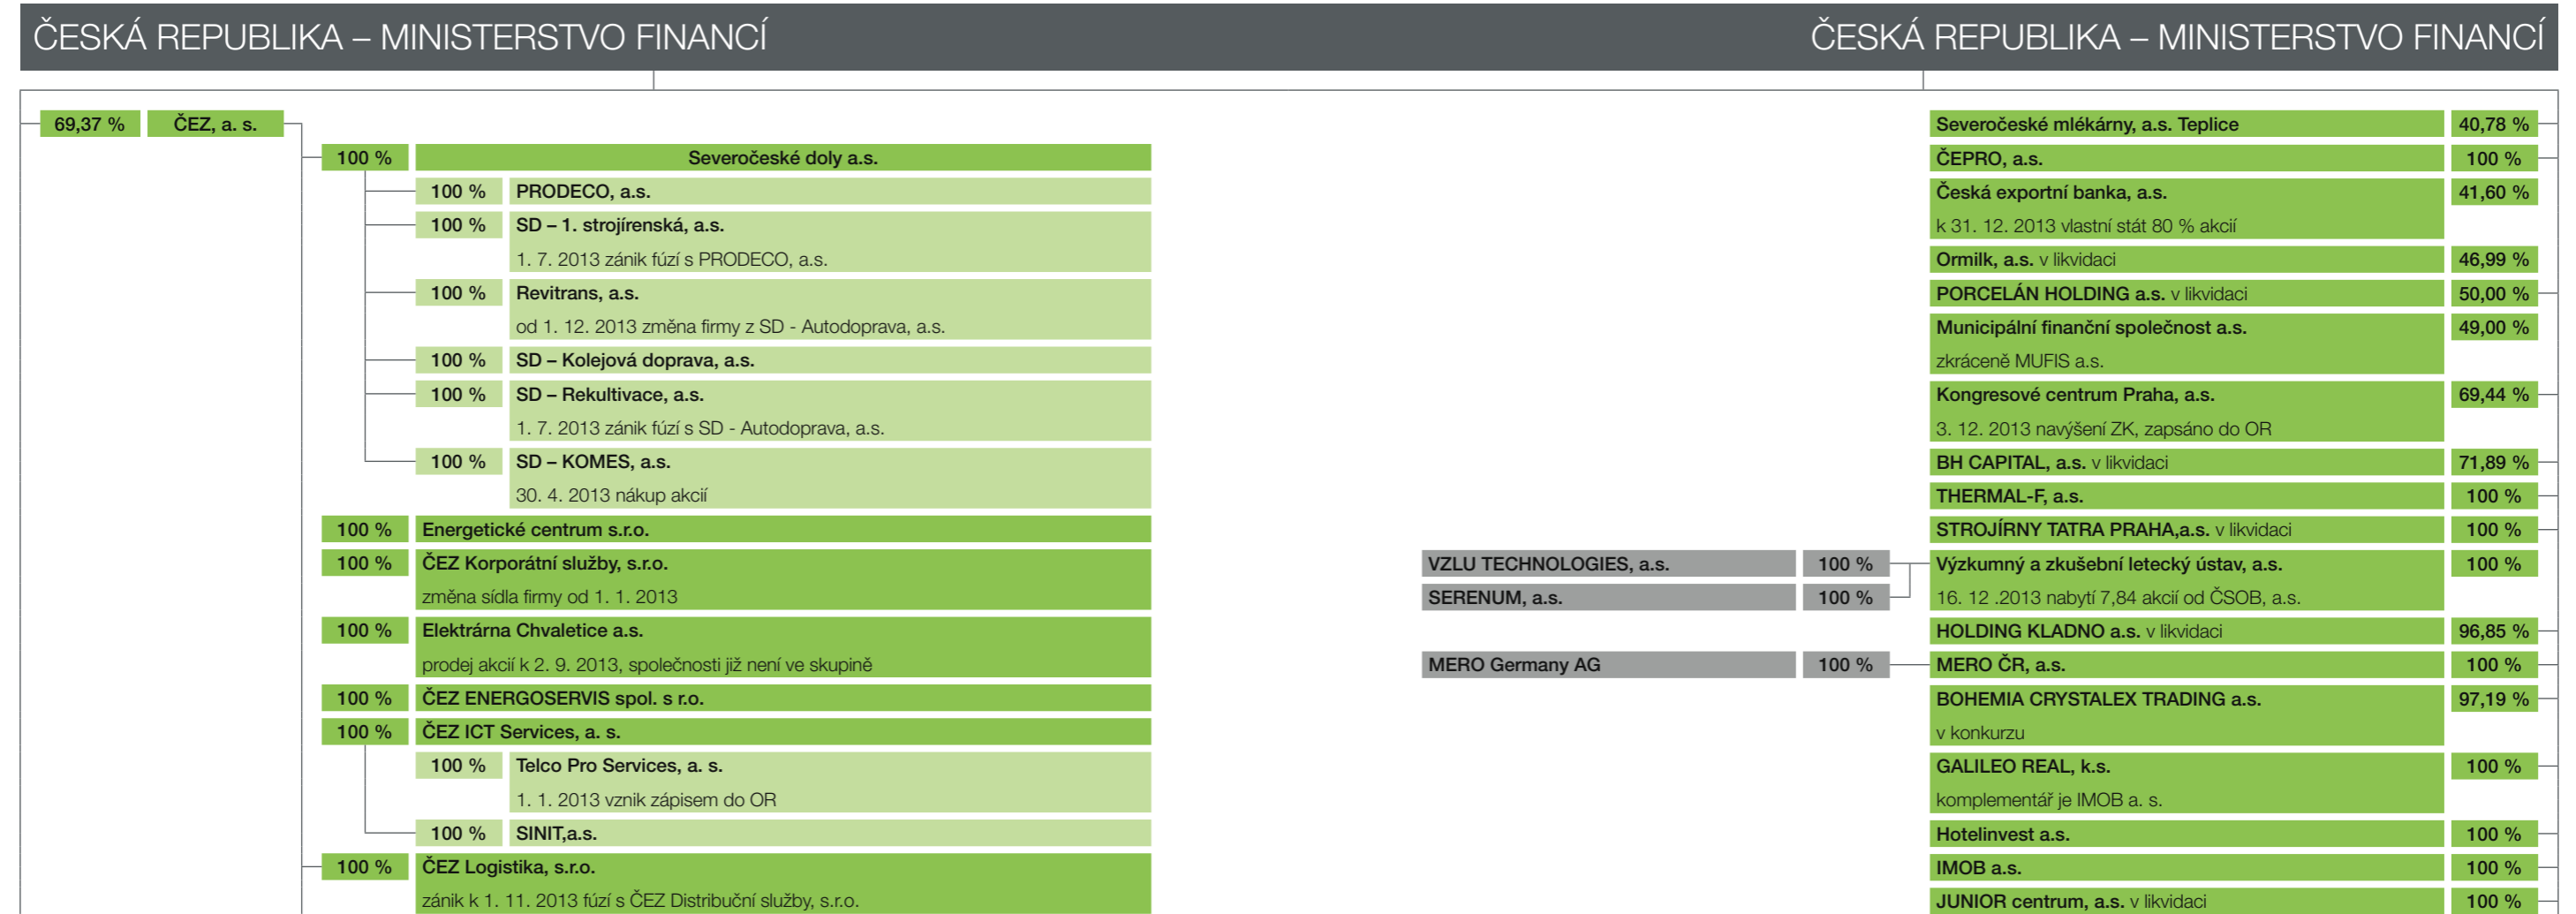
ČESKÁ REPUBLIKA – MINISTERSTVO FINANCÍ

69,37 % ČEZ, a. s.

100 % Severočeské doly a.s.

100 % PRODECO, a.s.

100 % SD – 1. strojírenská, a.s.
1. 7. 2013 zánik fúzí s PRODECO, a.s.

100 % Revitrans, a.s.
od 1. 12. 2013 změna firmy z SD - Autodoprava, a.s.

100 % SD – Kolejová doprava, a.s.

100 % SD – Rekultivace, a.s.
1. 7. 2013 zánik fúzí s SD - Autodoprava, a.s.

100 % SD – KOMES, a.s.
30. 4. 2013 nákup akcií

100 % Energetické centrum s.r.o.

100 % ČEZ Korporátní služby, s.r.o.
změna sídla firmy od 1. 1. 2013

100 % Elektrárna Chvaletice a.s.
prodej akcií k 2. 9. 2013, společnosti již není ve skupině

100 % ČEZ ENERGOSERVIS spol. s r.o.

100 % ČEZ ICT Services, a. s.

100 % Telco Pro Services, a. s.
1. 1. 2013 vznik zápisem do OR

100 % SINIT,a.s.

100 % ČEZ Logistika, s.r.o.
zánik k 1. 11. 2013 fúzí s ČEZ Distribuční služby, s.r.o.

ČESKÁ REPUBLIKA – MINISTERSTVO FINANCÍ

Severočeské mlékárny, a.s. Teplice 40,78 %

ČEPRO, a.s. 100 %

Česká exportní banka, a.s. 41,60 %
k 31. 12. 2013 vlastní stát 80 % akcií

Ormilk, a.s. v likvidaci 46,99 %

PORCELÁN HOLDING a.s. v likvidaci 50,00 %

Municipální finanční společnost a.s. 49,00 %
zkráceně MUFIS a.s.

Kongresové centrum Praha, a.s. 69,44 %
3. 12. 2013 navýšení ZK, zapsáno do OR

BH CAPITAL, a.s. v likvidaci 71,89 %

THERMAL-F, a.s. 100 %

STROJÍRNY TATRA PRAHA,a.s. v likvidaci 100 %

VZLU TECHNOLOGIES, a.s. 100 %
SERENUM, a.s. 100 %

Výzkumný a zkušební letecký ústav, a.s. 100 %
16. 12 .2013 nabytí 7,84 akcií od ČSOB, a.s.

HOLDING KLADNO a.s. v likvidaci 96,85 %

MERO Germany AG 100 %

MERO ČR, a.s. 100 %

BOHEMIA CRYSTALEX TRADING a.s. 97,19 %
v konkurzu

GALILEO REAL, k.s. 100 %
komplementář je IMOB a. s.

Hotelinvest a.s. 100 %

IMOB a.s. 100 %

JUNIOR centrum, a.s. v likvidaci 100 %